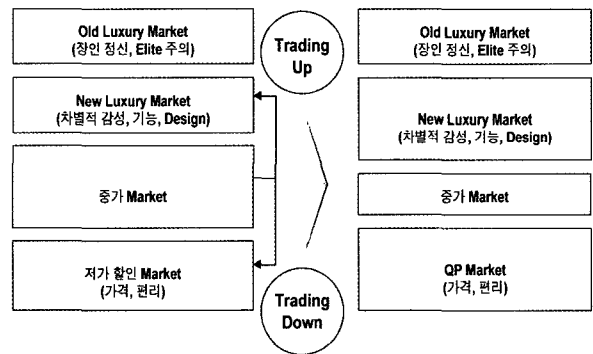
Old Luxury Market
(장인 정신, Elite 주의)

Trading Up

New Luxury Market
(차별적 감성, 기능, Design)

중가 Market

저가 할인 Market
(가격, 편리)

Trading Down

Old Luxury Market
(장인 정신, Elite 주의)

New Luxury Market
(차별적 감성, 기능, Design)

중가 Market

QP Market
(가격, 편리)